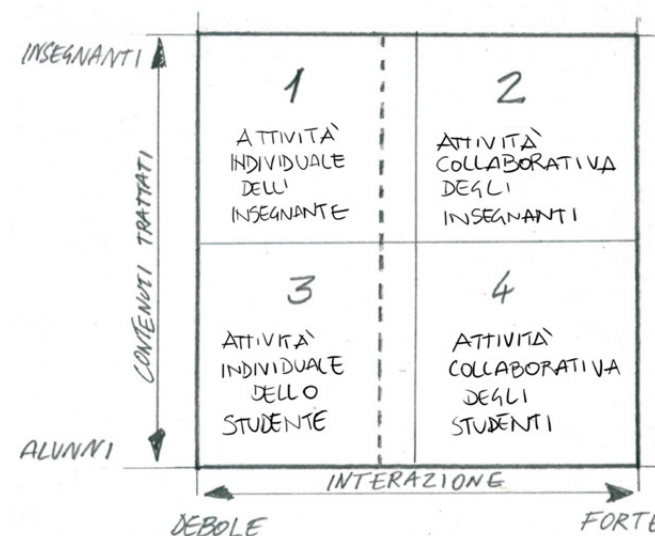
INSEGNANTI

CONTENUTI TRATTATI

ALUNNI

1

ATTIVITÀ INDIVIDUALE DELL' INSEGNANTE

2

ATTIVITÀ COLLABORATIVA DEGLI INSEGNANTI

3

ATTIVITÀ INDIVIDUALE DELLO STUDENTE

4

ATTIVITÀ COLLABORATIVA DEGLI STUDENTI

INTERAZIONE

DEBOLE

FORTE